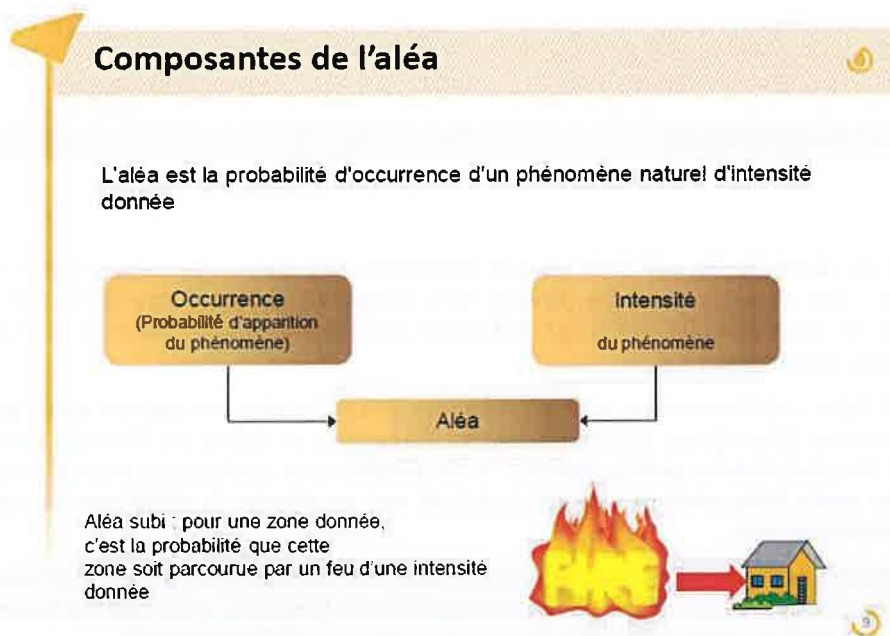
Composantes de l'aléa

L'aléa est la probabilité d'occurrence d'un phénomène naturel d'intensité donnée

Occurrence
(Probabilité d'apparition du phénomène)

Intensité
du phénomène

Aléa

Aléa subi : pour une zone donnée, c'est la probabilité que cette zone soit parcourue par un feu d'une intensité donnée

9